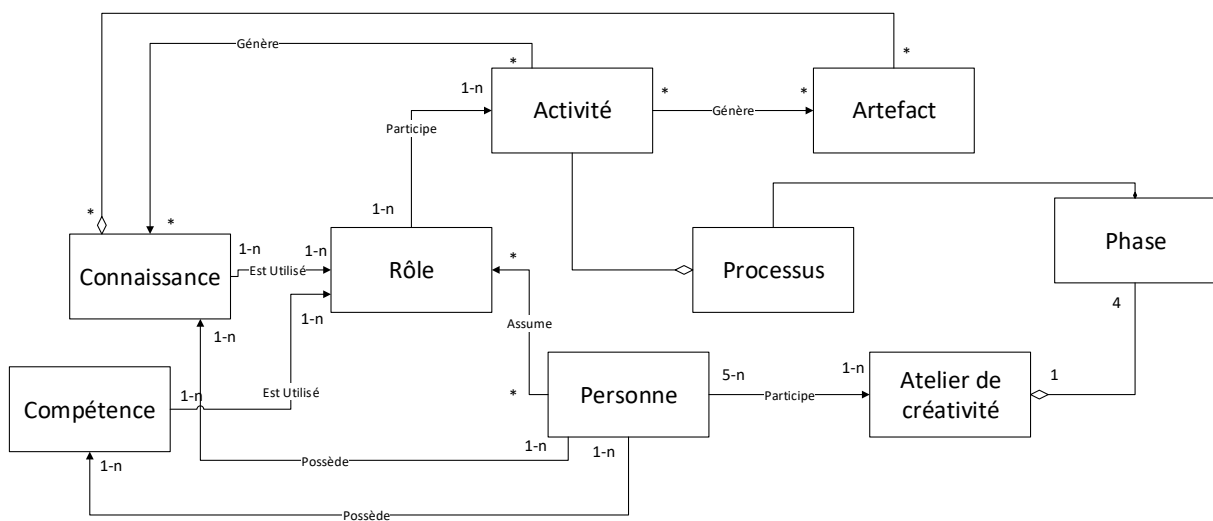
Génère

*

*

1-n

Activité

*

Génère

*

Artefact

Participe

1-n

Phase

*

*

1-n

1-n

Connaissance

Est Utilisé

Rôle

*

Processus

1-n

1-n

Assume

4

1-n

*

Personne

5-n

Participe

1-n

Atelier de créativité

1

Compétence

1-n

Est Utilisé

1-n

1-n

Possède

1-n

Possède